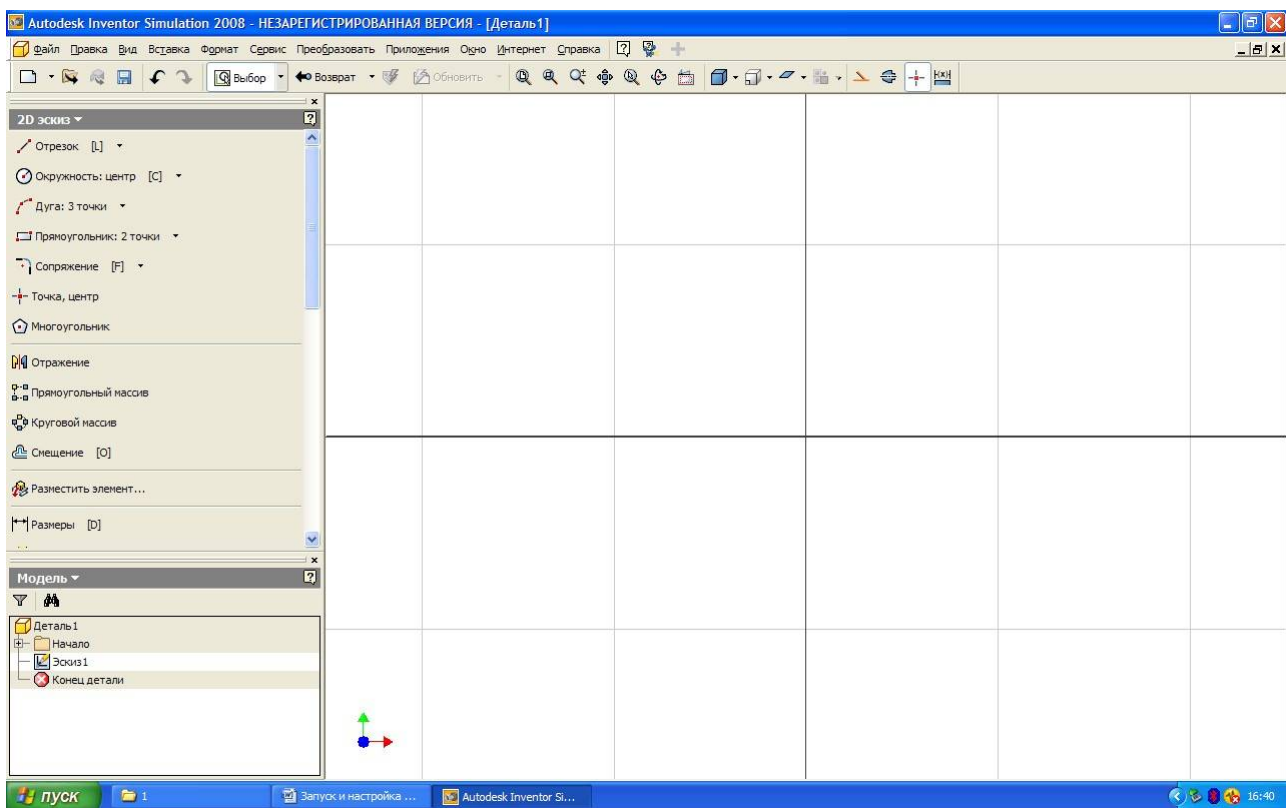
Autodesk Inventor Simulation 2008 - НЕЗАРЕГИСТРИРОВАННАЯ ВЕРСИЯ - [Деталь1]

Файл Правка Вид Вставка Формат Сервис Преобразовать Приложения Окно Интернет Справка

Выбор Возврат Обновить

2D эскиз

Отрезок [L]

Окружность: центр [C]

Дуга: 3 точки

Прямоугольник: 2 точки

Сопряжение [F]

Точка, центр

Многоугольник

Отражение

Прямоугольный массив

Круговой массив

Смещение [O]

Разместить элемент...

Размеры [D]

Модель

Деталь1

Начало

Эскиз1

Конец детали

пуск

1

Запуск и настройка ...

Autodesk Inventor Si...

16:40